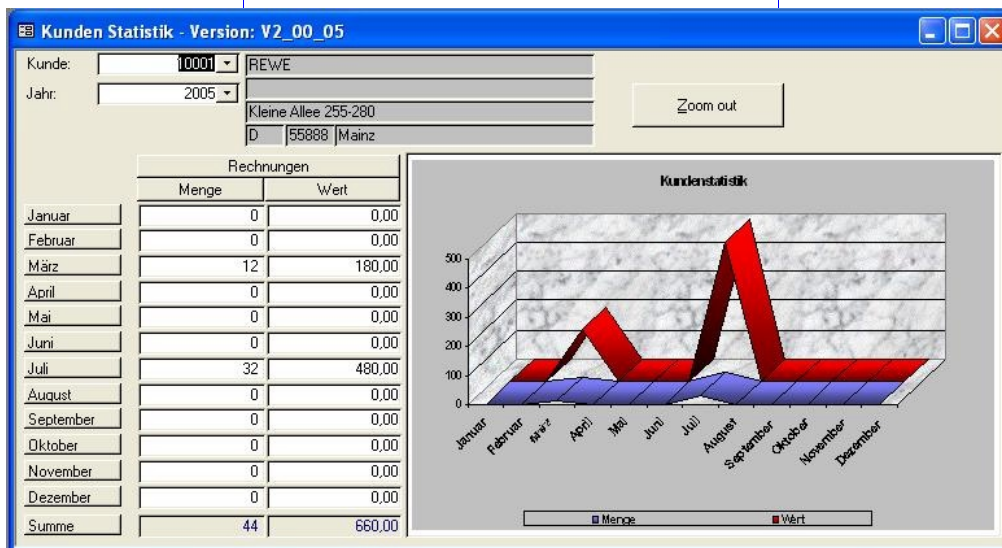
Kunden Statistik - Version: V2_00_05

Kunde: 10001 REWE
Jahr: 2005

Kleine Allee 255-280
D 55888 Mainz

Zoom out

| | Rechnungen | |
|---|---|---|
| | Menge | Wert |
| Januar | 0 | 0,00 |
| Februar | 0 | 0,00 |
| März | 12 | 180,00 |
| April | 0 | 0,00 |
| Mai | 0 | 0,00 |
| Juni | 0 | 0,00 |
| Juli | 32 | 480,00 |
| August | 0 | 0,00 |
| September | 0 | 0,00 |
| Oktober | 0 | 0,00 |
| November | 0 | 0,00 |
| Dezember | 0 | 0,00 |
| Summe | 44 | 660,00 |

Kundenstatistik

500
400
300
200
100
0

Januar Februar März April Mai Juni Juli August September Oktober November Dezember

Menge Wert